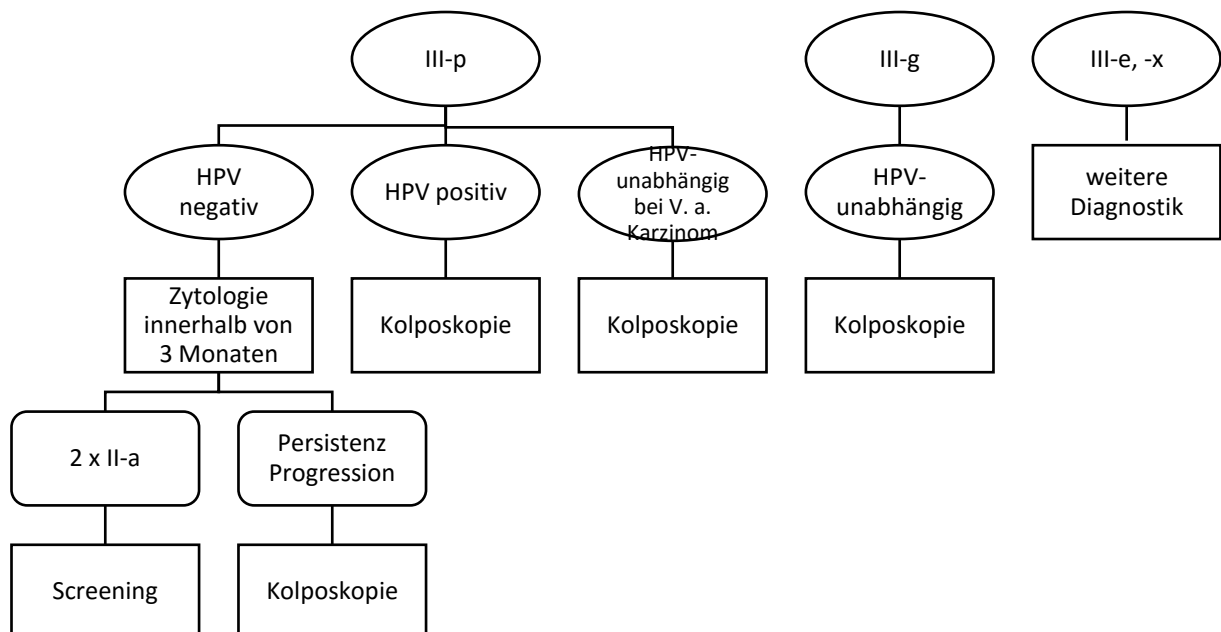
III-p

HPV negativ

HPV positiv

HPV-unabhängig bei V. a. Karzinom

Zytologie innerhalb von 3 Monaten

Kolposkopie

Kolposkopie

2 x II-a

Persistenz Progression

Screening

Kolposkopie

III-g

HPV-unabhängig

Kolposkopie

III-e, -x

weitere Diagnostik